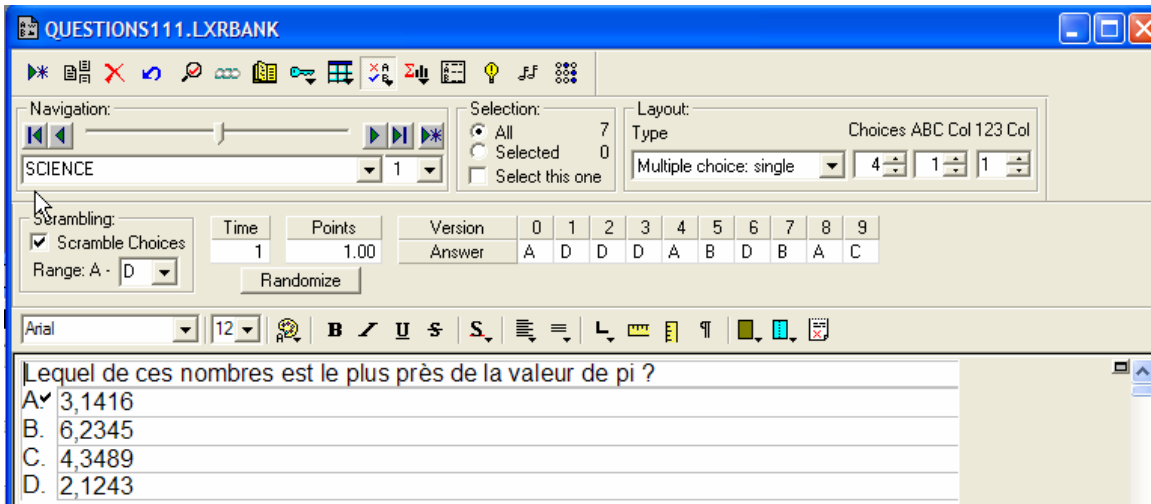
QUESTIONS111.LXRBANK

Navigation:
SCIENCE
1

Selection:
All 7
Selected 0
Select this one

Layout:
Type
Choices ABC Col 123 Col
Multiple choice: single
4 1 1

Scrambling:
Scramble Choices
Range: A - D

| Time | Points |
|---|---|
| 1 | 1.00 |

Randomize

| Version | 0 | 1 | 2 | 3 | 4 | 5 | 6 | 7 | 8 | 9 |
|---|---|---|---|---|---|---|---|---|---|---|
| Answer | A | D | D | D | A | B | D | B | A | C |

Arial
12
B I U S S

Lequel de ces nombres est le plus près de la valeur de pi ?
A. 3,1416
B. 6,2345
C. 4,3489
D. 2,1243